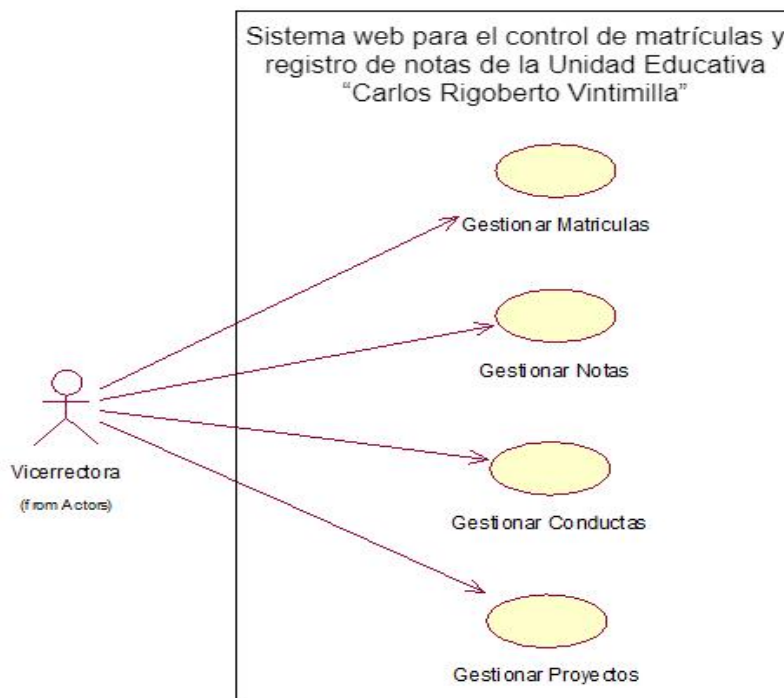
Sistema web para el control de matrículas y registro de notas de la Unidad Educativa "Carlos Rigoberto Vintimilla"

Gestionar Matriculas

Gestionar Notas

Gestionar Conductas

Gestionar Proyectos

Vicerrectora
(from Actors)